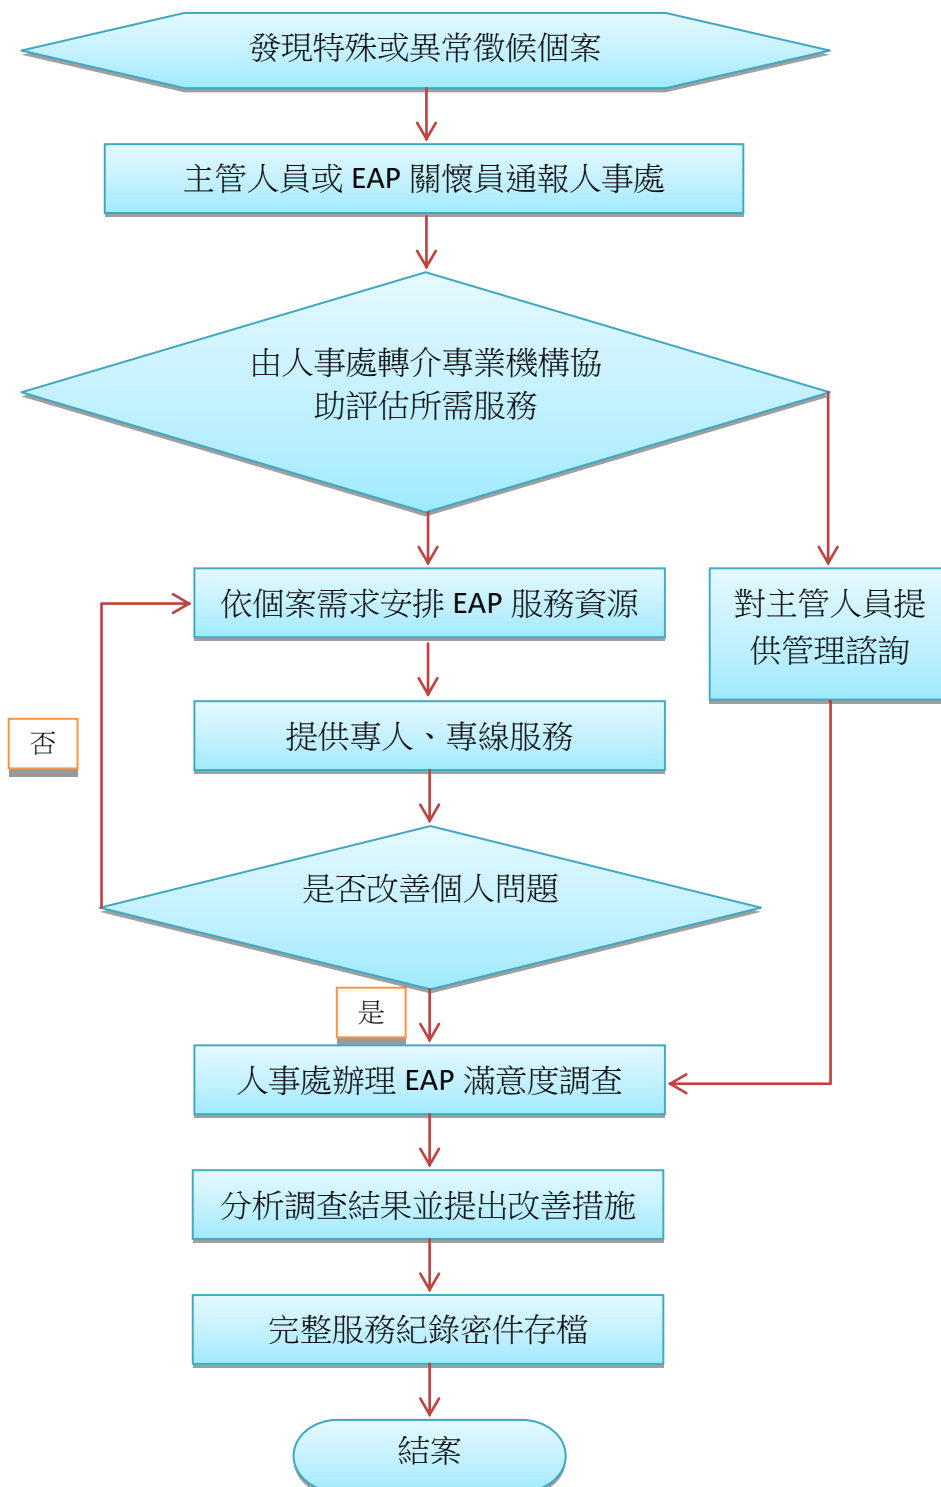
發現特殊或異常徵候個案

主管人員或 EAP 關懷員通報人事處

由人事處轉介專業機構協助評估所需服務

依個案需求安排 EAP 服務資源

對主管人員提供管理諮詢

否

提供專人、專線服務

是否改善個人問題

是

人事處辦理 EAP 滿意度調查

分析調查結果並提出改善措施

完整服務紀錄密件存檔

結案